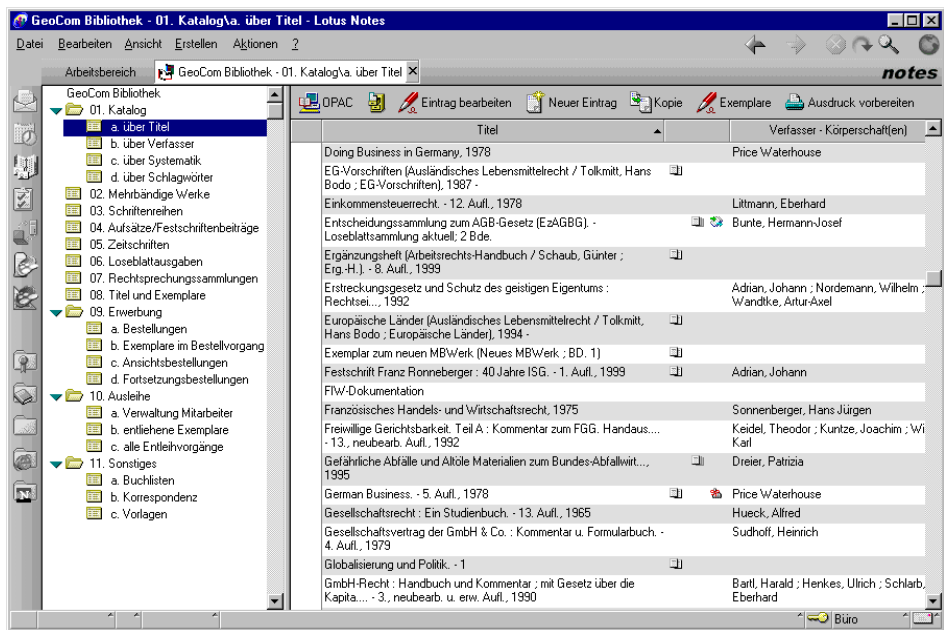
GeoCom Bibliothek - 01. Katalog\a. über Titel - Lotus Notes

Datei Bearbeiten Ansicht Erstellen Aktionen ?

Arbeitsbereich GeoCom Bibliothek - 01. Katalog\a. über Titel

notes

GeoCom Bibliothek
01. Katalog
a. über Titel
b. über Verfasser
c. über Systematik
d. über Schlagwörter
02. Mehrbändige Werke
03. Schriftenreihen
04. Aufsätze/Festschriftenbeiträge
05. Zeitschriften
06. Loseblattausgaben
07. Rechtsprechungssammlungen
08. Titel und Exemplare
09. Erwerbung
a. Bestellungen
b. Exemplare im Bestellvorgang
c. Ansichtsbestellungen
d. Fortsetzungsbestellungen
10. Ausleihe
a. Verwaltung Mitarbeiter
b. entliehene Exemplare
c. alle Entleihvorgänge
11. Sonstiges
a. Buchlisten
b. Korrespondenz
c. Vorlagen

OPAC Eintrag bearbeiten Neuer Eintrag Kopie Exemplare Ausdruck vorbereiten

| Titel | Verfasser - Körperschaft(en) |
|---|---|
| Doing Business in Germany, 1978 | Price Waterhouse |
| EG-Vorschriften (Ausländisches Lebensmittelrecht / Tolkmitt, Hans Bodo ; EG-Vorschriften), 1987 - | |
| Einkommensteuerrecht. - 12. Aufl., 1978 | Littmann, Eberhard |
| Entscheidungssammlung zum AGB-Gesetz (EzAGBG). - Loseblattsammlung aktuell; 2 Bde. | Bunte, Hermann-Josef |
| Ergänzungsheft (Arbeitsrechts-Handbuch / Schaub, Günter ; Erg.-H.). - 8. Aufl., 1999 | |
| Erstreckungsgesetz und Schutz des geistigen Eigentums : Rechtsei..., 1992 | Adrian, Johann ; Nordemann, Wilhelm ; Wandtke, Artur-Axel |
| Europäische Länder (Ausländisches Lebensmittelrecht / Tolkmitt, Hans Bodo ; Europäische Länder), 1994 - | |
| Exemplar zum neuen MBWerk (Neues MBWerk ; BD. 1) | |
| Festschrift Franz Ronneberger : 40 Jahre ISG. - 1. Aufl., 1999 | Adrian, Johann |
| FIW-Dokumentation | |
| Französisches Handels- und Wirtschaftsrecht, 1975 | Sonnenberger, Hans Jürgen |
| Freiwillige Gerichtsbarkeit. Teil A : Kommentar zum FGG. Handaus.... - 13., neubearb. Aufl., 1992 | Keidel, Theodor ; Kuntze, Joachim ; Wi Karl |
| Gefährliche Abfälle und Altöle Materialien zum Bundes-Abfallwirt..., 1995 | Dreier, Patrizia |
| German Business. - 5. Aufl., 1978 | Price Waterhouse |
| Gesellschaftsrecht : Ein Studienbuch. - 13. Aufl., 1965 | Hueck, Alfred |
| Gesellschaftsvertrag der GmbH & Co. : Kommentar u. Formularbuch. - 4. Aufl., 1979 | Sudhoff, Heinrich |
| Globalisierung und Politik. - 1 | |
| GmbH-Recht : Handbuch und Kommentar ; mit Gesetz über die Kapita.... - 3., neubearb. u. erw. Aufl., 1990 | Bartl, Harald ; Henkes, Ulrich ; Schlarb, Eberhard |

Büro